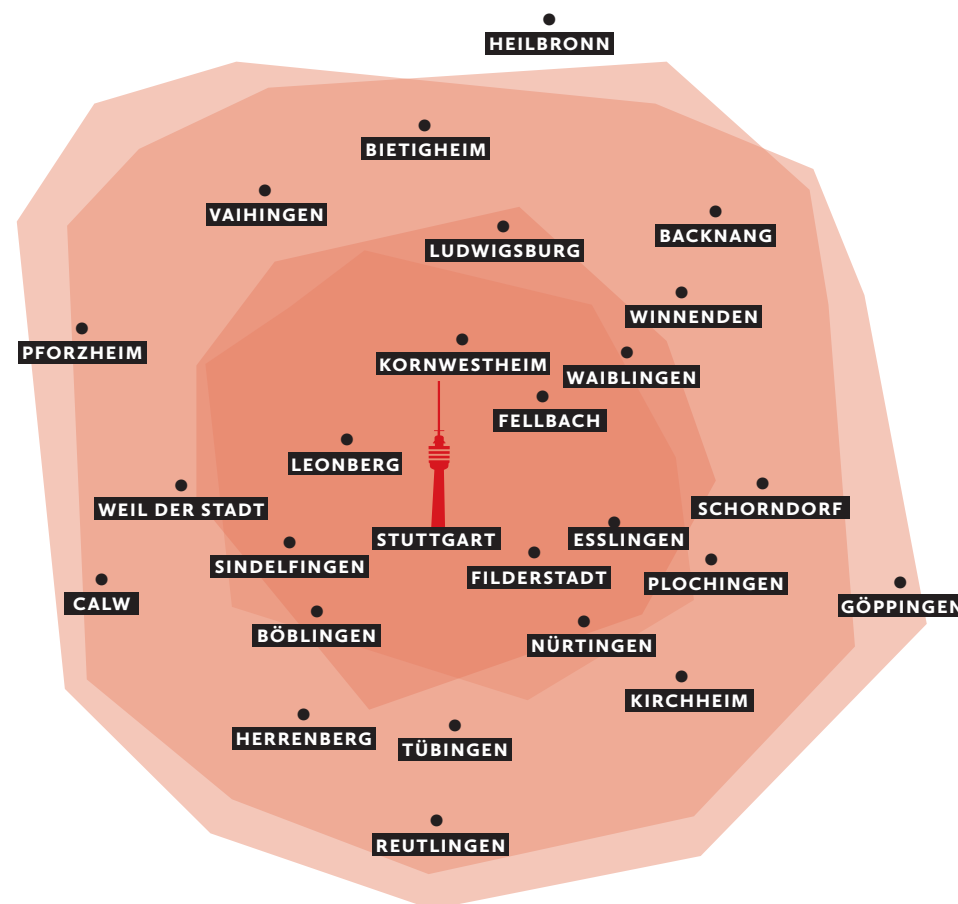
HEILBRONN

BIETIGHEIM

VAIHINGEN

BACKNANG

LUDWIGSBURG

WINNENDEN

PFORZHEIM

KORNWESTHEIM

WAIBLINGEN

FELLBACH

LEONBERG

WEIL DER STADT

SCHORNDORF

STUTTGART

ESSLINGEN

SINDELFINGEN

FILDERSTADT

PLOCHINGEN

CALW

GÖPPINGEN

BÖBLINGEN

NÜRTINGEN

KIRCHHEIM

HERRENBERG

TÜBINGEN

REUTLINGEN